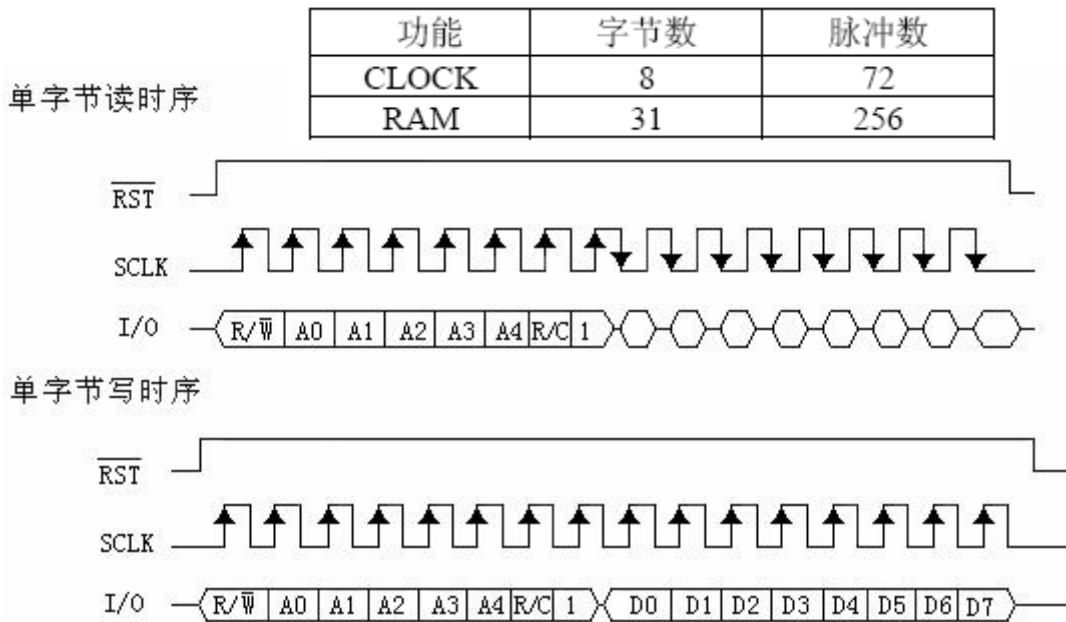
| 功能 | 字节数 | 脉冲数 |
|---|---|---|
| CLOCK | 8 | 72 |
| RAM | 31 | 256 |

单字节读时序

$\overline{RST}$

SCLK

I/O R/$\overline{W}$ A0 A1 A2 A3 A4 R/C 1

单字节写时序

$\overline{RST}$

SCLK

I/O R/$\overline{W}$ A0 A1 A2 A3 A4 R/C 1 D0 D1 D2 D3 D4 D5 D6 D7